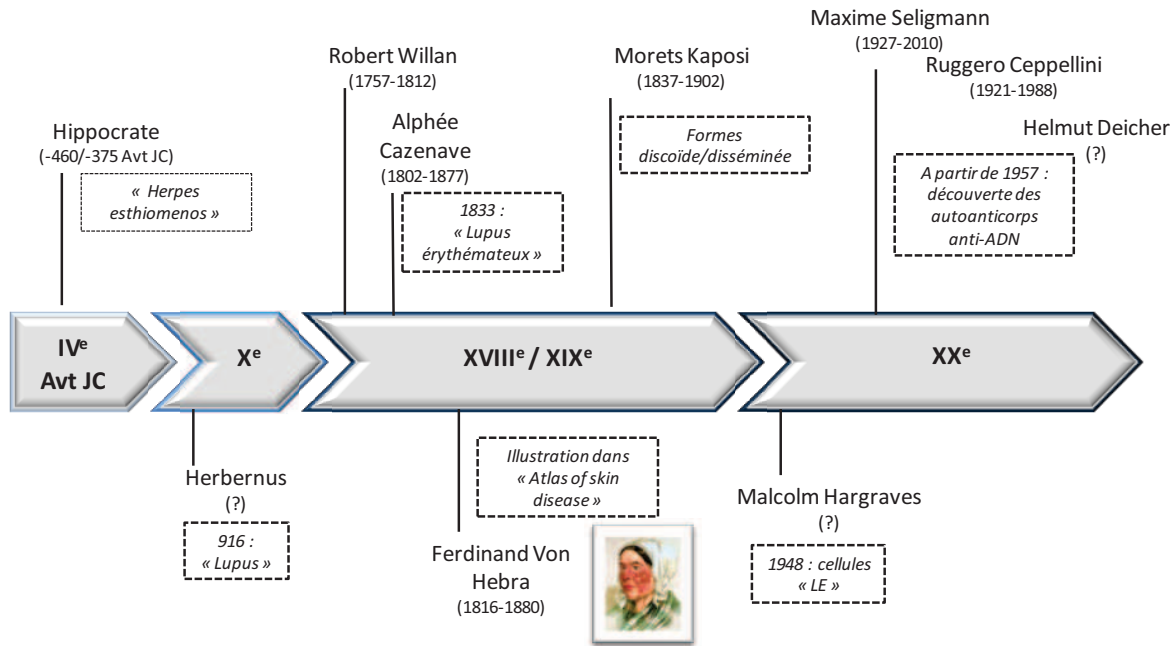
Maxime Seligmann
(1927-2010)

Robert Willan
(1757-1812)

Morets Kaposi
(1837-1902)

Ruggero Ceppellini
(1921-1988)

Hippocrate
(-460/-375 Avt JC)

« Herpes esthiomenos »

Alphée Cazenave
(1802-1877)

1833 : « Lupus érythémateux »

Formes discoïde/disséminée

Helmut Deicher
(?)

A partir de 1957 : découverte des autoanticorps anti-ADN

IV$^{e}$ Avt JC

X$^{e}$

XVIII$^{e}$ / XIX$^{e}$

XX$^{e}$

Herbernus
(?)

916 : « Lupus »

Illustration dans « Atlas of skin disease »

Ferdinand Von Hebra
(1816-1880)

Malcolm Hargraves
(?)

1948 : cellules « LE »